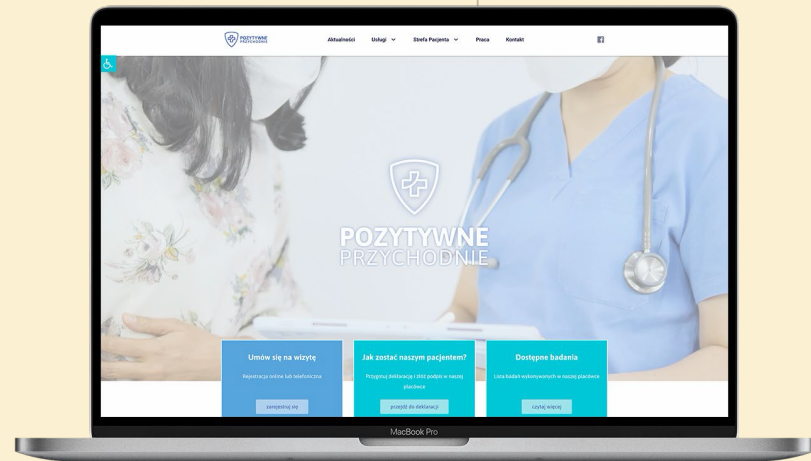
POZYTYWNE PRZYCHODNIE

Aktualności Usługi Strefa Pacjenta Praca Kontakt

POZYTYWNE
PRZYCHODNIE

Umów się na wizytę
Rejestracja online lub telefoniczna
zarejestruj się

Jak zostać naszym pacjentem?
Przygotuj deklarację i złóż podpis w naszej placówce
przejdź do deklaracji

Dostępne badania
Lista badań wykonywanych w naszej placówce
czytaj więcej

MacBook Pro